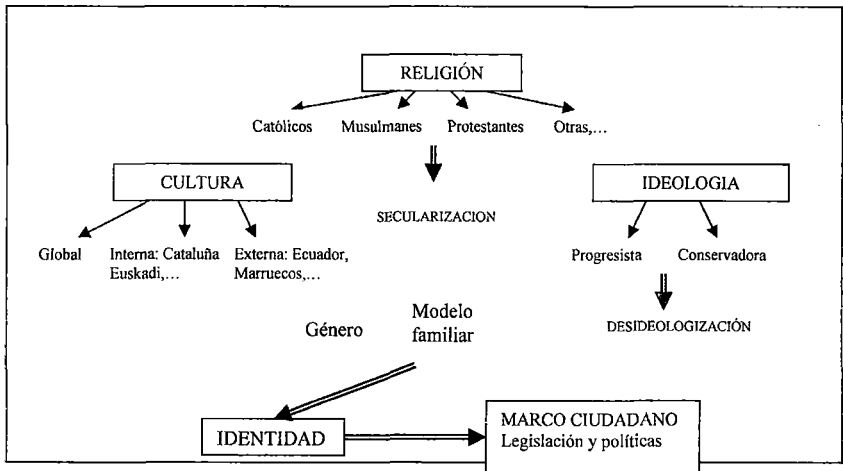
RELIGIÓN

Católicos Musulmanes Protestantes Otras,...

CULTURA

SECULARIZACION

IDEOLOGIA

Global

Interna: Cataluña Euskadi,...

Externa: Ecuador, Marruecos,...

Progresista Conservadora

DESIDEOLOGIZACIÓN

Género

Modelo familiar

IDENTIDAD

MARCO CIUDADANO
Legislación y políticas